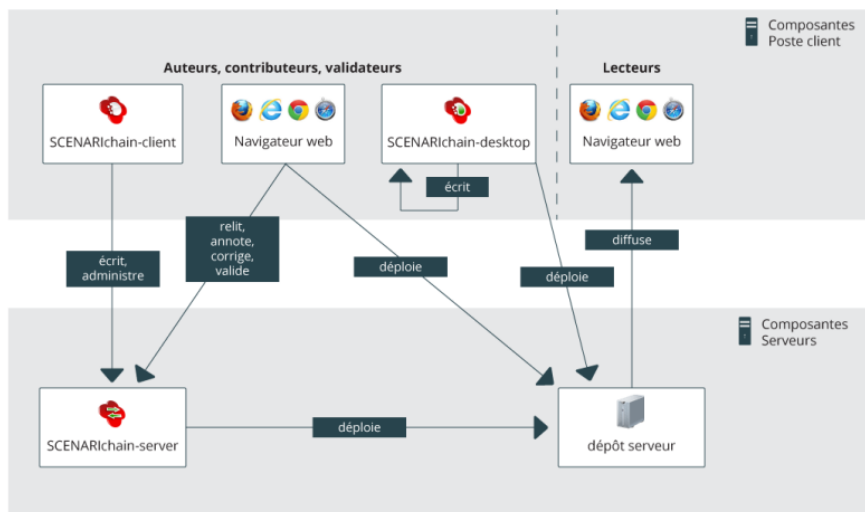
Composantes
Poste client

Auteurs, contributeurs, validateurs

Lecteurs

SCENARIchain-client

Navigateur web

SCENARIchain-desktop

Navigateur web

écrit

écrit, administre

relit, annote, corrige, valide

déploie

déploie

diffuse

Composantes
Serveurs

SCENARIchain-server

déploie

dépôt serveur